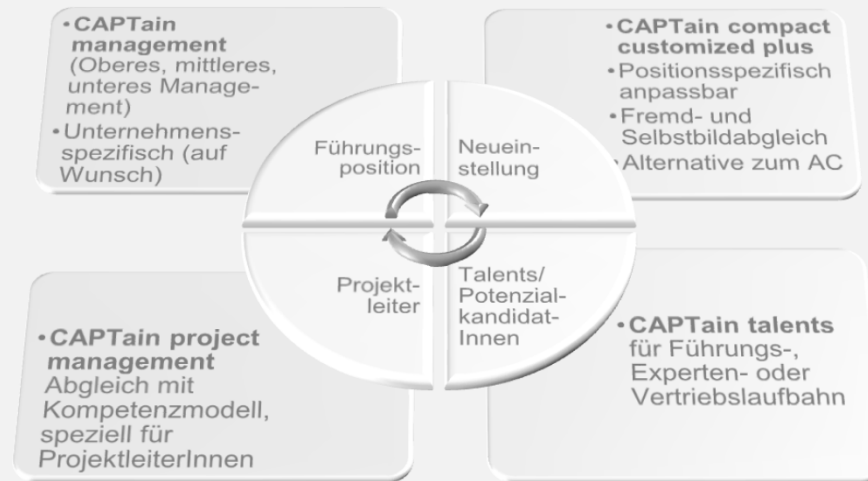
•**CAPTain management** (Oberes, mittleres, unteres Management)
•Unternehmensspezifisch (auf Wunsch)

•**CAPTain compact customized plus**
•Positionsspezifisch anpassbar
•Fremd- und Selbstbildabgleich
•Alternative zum AC

Führungsposition

Neueinstellung

Projektleiter

Talents/ Potenzialkandidat-Innen

•**CAPTain project management**
Abgleich mit Kompetenzmodell, speziell für ProjektleiterInnen

•**CAPTain talents**
für Führungs-, Experten- oder Vertriebslaufbahn